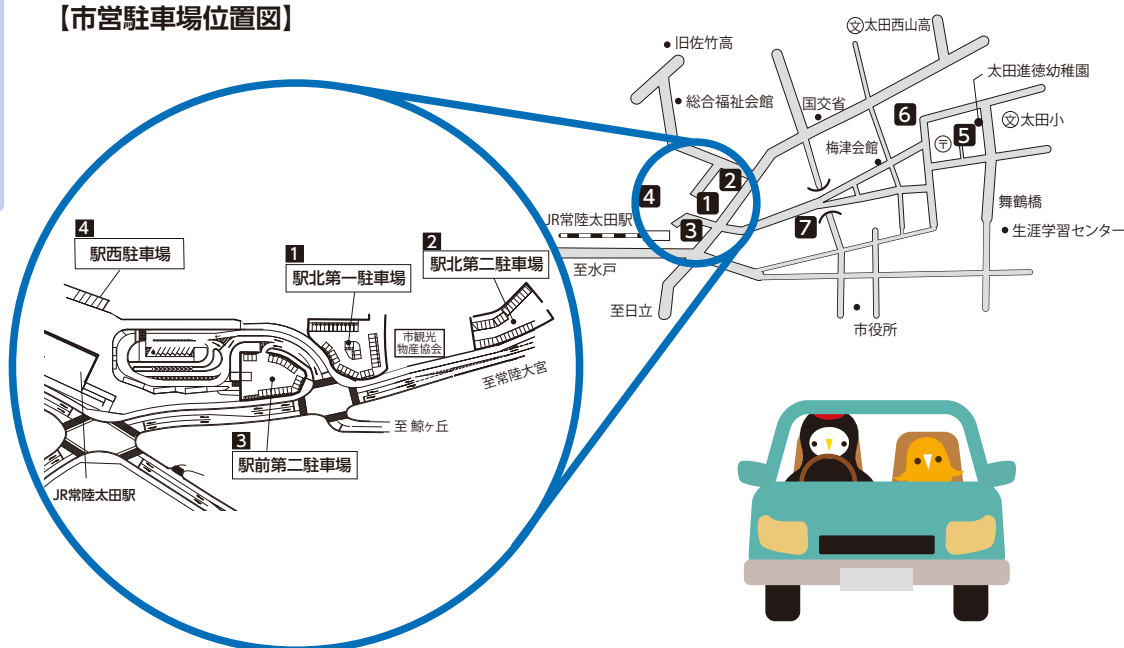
【市営駐車場位置図】

4
駅西駐車場

1
駅北第一駐車場

2
駅北第二駐車場

市観光物産協会

至常陸大宮

至 鯨ヶ丘

3
駅前第二駐車場

JR常陸太田駅

旧佐竹高
総合福祉会館
太田西山高
国交省
太田進徳幼稚園
6
5
太田小
梅津会館
2
4
1
JR常陸太田駅
3
7
舞鶴橋
生涯学習センター
至水戸
至日立
市役所